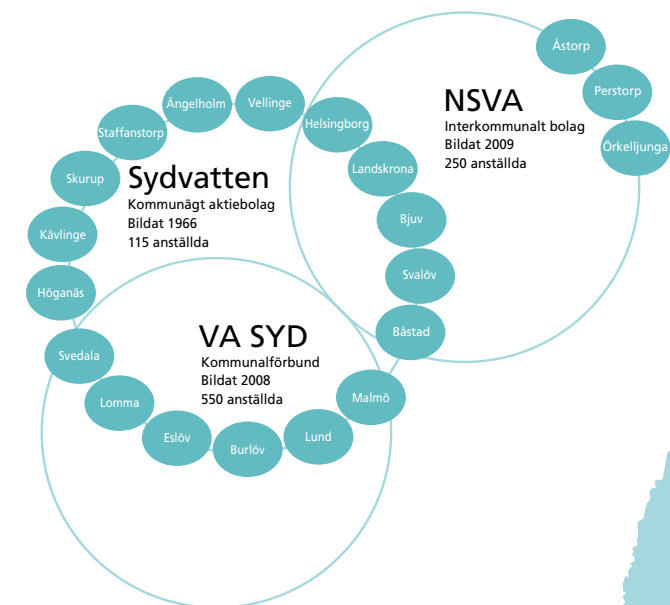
Åstorp

Perstorp

Örkelljunga

NSVA
Interkommunalt bolag
Bildat 2009
250 anställda

Ängelholm

Vellinge

Helsingborg

Staffanstorp

Landskrona

Skurup

Sydvatten
Kommunägt aktiebolag
Bildat 1966
115 anställda

Bjuv

Kävlinge

Svalöv

Höganäs

Båstad

VA SYD
Kommunalförbund
Bildat 2008
550 anställda

Svedala

Malmö

Lomma

Eslöv

Burlöv

Lund